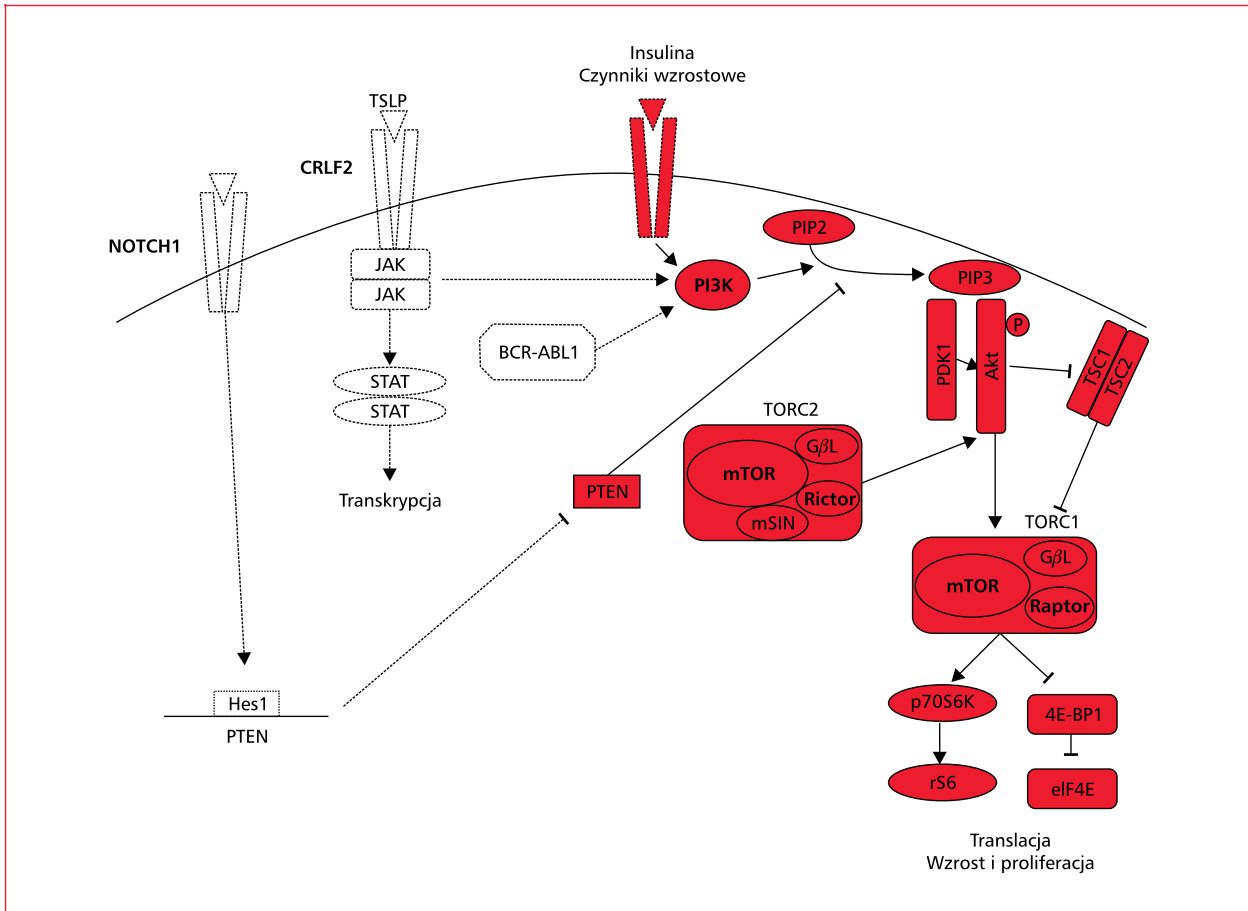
Insulina
Czynniki wzrostowe

TSLP

CRLF2

NOTCH1

JAK
JAK

PIP2

PI3K

PIP3

BCR-ABL1

STAT
STAT

Transkrypcja

PDK1

Akt

P

TSC1
TSC2

TORC2

mTOR

G$\beta$L

Rictor

mSIN

PTEN

TORC1

mTOR

G$\beta$L

Raptor

Hes1

PTEN

p70S6K

4E-BP1

rS6

eIF4E

Translacja
Wzrost i proliferacja